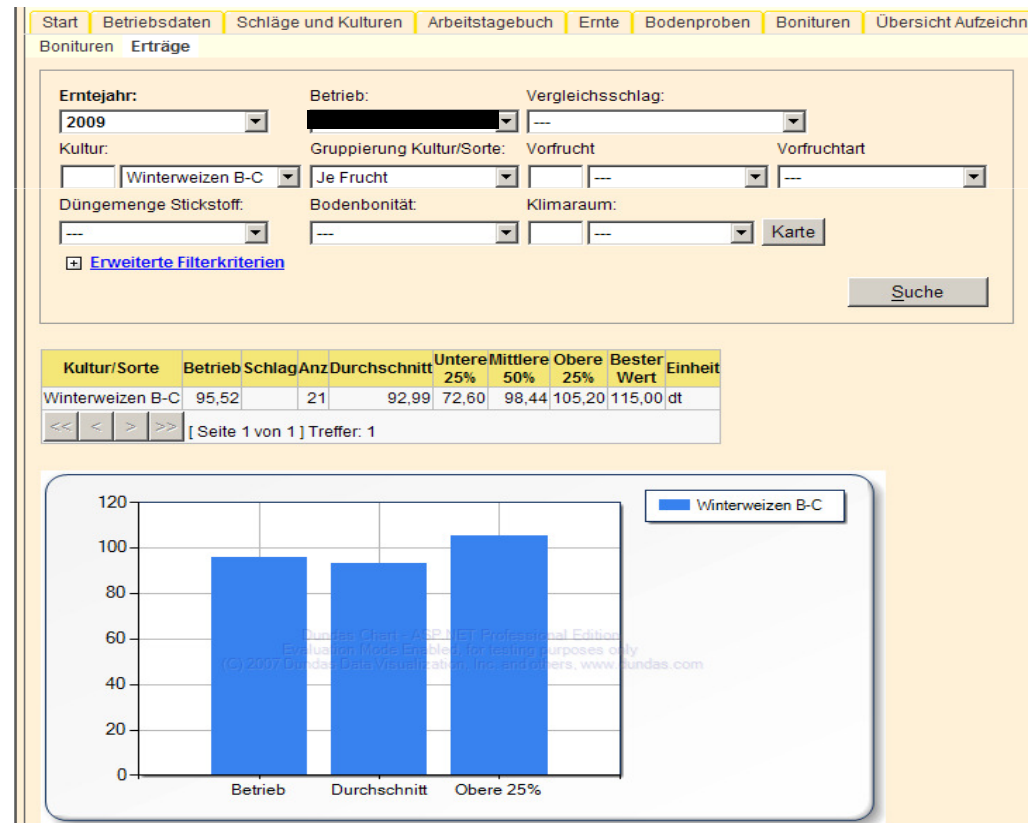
Start | Betriebsdaten | Schläge und Kulturen | Arbeitstagebuch | Ernte | Bodenproben | Bonituren | Übersicht Aufzeichn

Bonituren Erträge

Erntejahr: 2009
Betrieb: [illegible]
Vergleichsschlag: ---
Kultur: Winterweizen B-C
Gruppierung Kultur/Sorte: Je Frucht
Vorfrucht ---
Vorfruchtart ---
Düngemenge Stickstoff: ---
Bodenbonität: ---
Klimaraum: ---
Karte

Erweiterte Filterkriterien

Suche

| Kultur/Sorte | Betrieb | Schlag | Anz | Durchschnitt | Untere 25% | Mittlere 50% | Obere 25% | Bester Wert | Einheit |
|---|---|---|---|---|---|---|---|---|---|
| Winterweizen B-C | 95,52 | | 21 | 92,99 | 72,60 | 98,44 | 105,20 | 115,00 | dt |

<< < > >> [ Seite 1 von 1 ] Treffer: 1

120
100
80
60
40
20
0

Betrieb Durchschnitt Obere 25%

Winterweizen B-C

Dundas Chart - ASP.NET Professional Edition
Evaluation Mode Enabled, for testing purposes only
(C) 2007 Dundas Data Visualization, Inc. and others, www.dundas.com